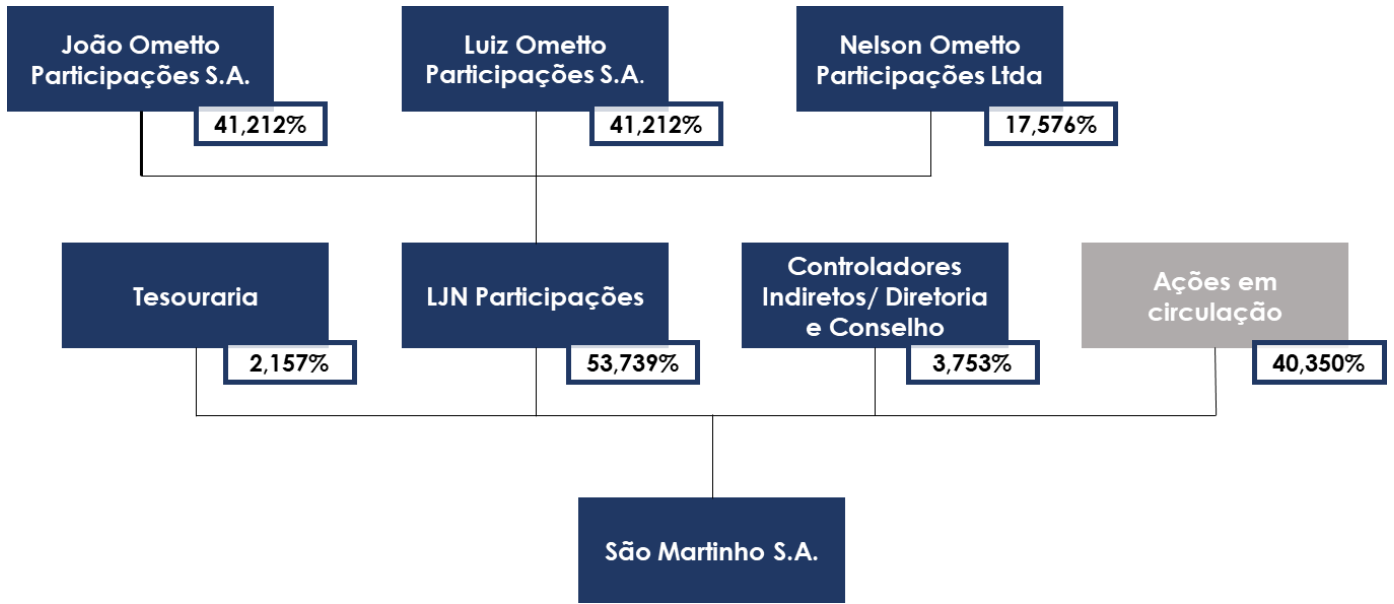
João Ometto Participações S.A.
41,212%

Luiz Ometto Participações S.A.
41,212%

Nelson Ometto Participações Ltda
17,576%

Tesouraria
2,157%

LJN Participações
53,739%

Controladores Indiretos/ Diretoria e Conselho
3,753%

Ações em circulação
40,350%

São Martinho S.A.